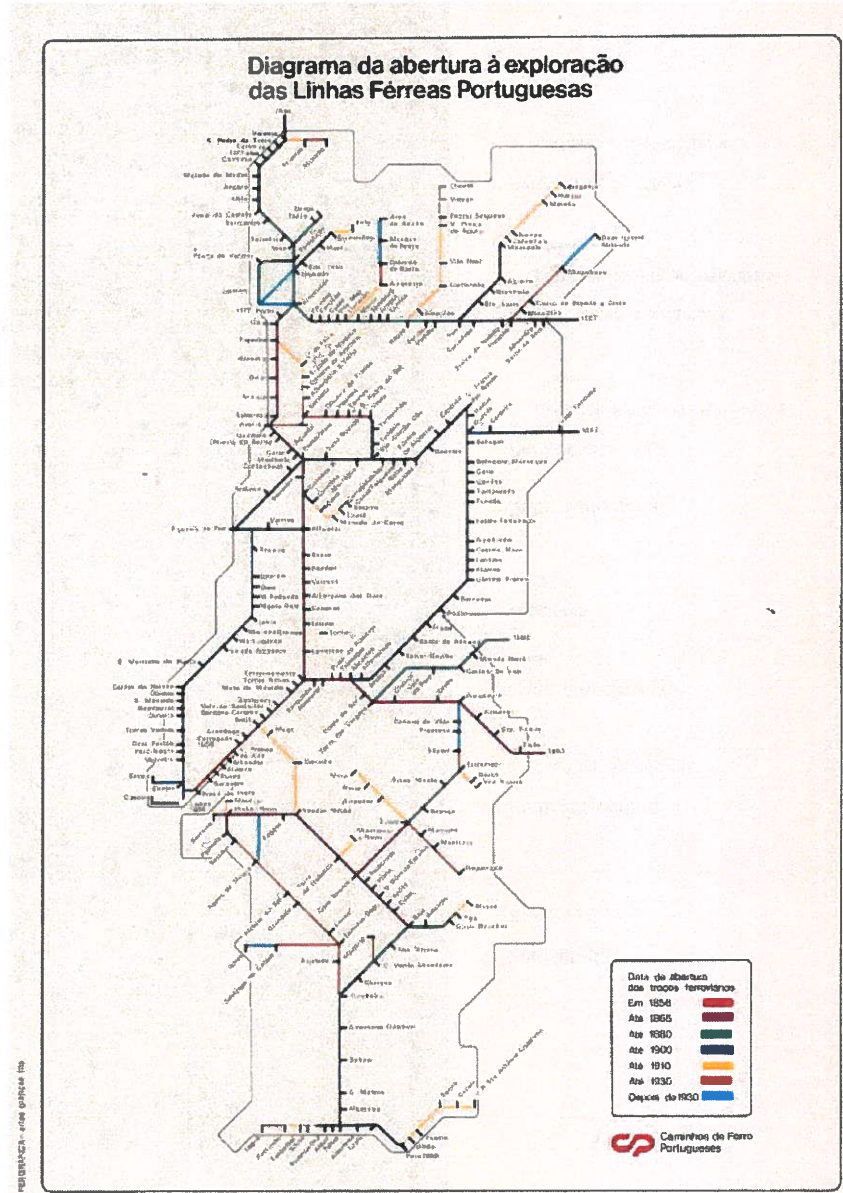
Diagrama da abertura à exploração das Linhas Férreas Portuguesas

Data de abertura dos troços ferroviários
Em 1856
Até 1865
Até 1880
Até 1900
Até 1910
Até 1930
Depois de 1930

Caminhos de Ferro Portugueses

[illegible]